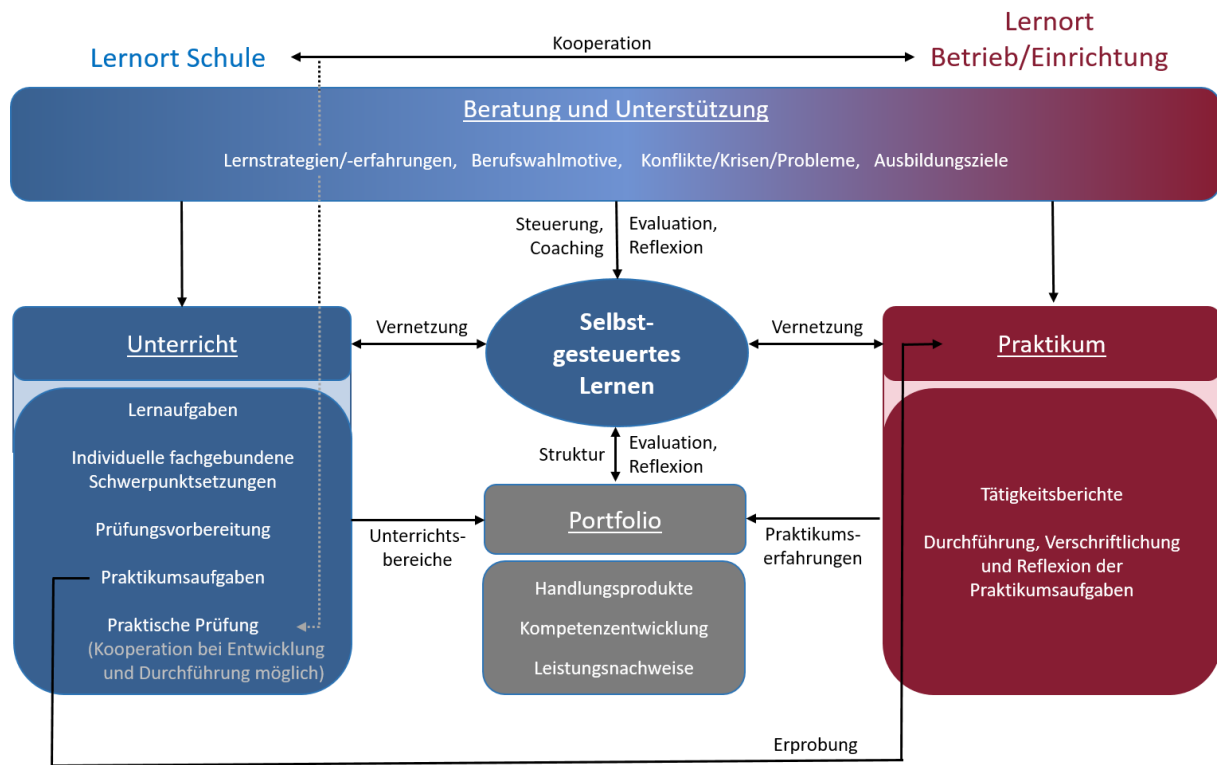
Lernort Schule

Kooperation

Lernort Betrieb/Einrichtung

Beratung und Unterstützung

Lernstrategien/-erfahrungen, Berufswahlmotive, Konflikte/Krisen/Probleme, Ausbildungsziele

Steuerung, Coaching

Evaluation, Reflexion

Unterricht

Vernetzung

Selbstgesteuertes Lernen

Vernetzung

Praktikum

Lernaufgaben

Individuelle fachgebundene Schwerpunktsetzungen

Prüfungsvorbereitung

Praktikumsaufgaben

Praktische Prüfung
(Kooperation bei Entwicklung und Durchführung möglich)

Struktur

Evaluation, Reflexion

Unterrichtsbereiche

Portfolio

Praktikumserfahrungen

Handlungsprodukte

Kompetenzentwicklung

Leistungsnachweise

Tätigkeitsberichte

Durchführung, Verschriftlichung und Reflexion der Praktikumsaufgaben

Erprobung